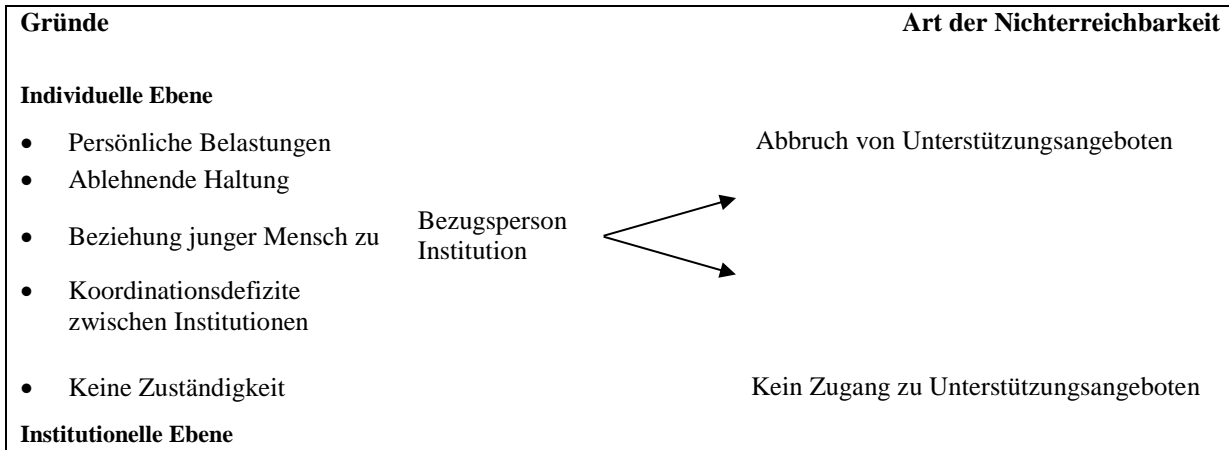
**Gründe** **Art der Nichterreichbarkeit**

**Individuelle Ebene**

- Persönliche Belastungen
- Ablehnende Haltung
- Beziehung junger Mensch zu Bezugsperson Institution
- Koordinationsdefizite zwischen Institutionen
- Keine Zuständigkeit

Abbruch von Unterstützungsangeboten

Kein Zugang zu Unterstützungsangeboten

**Institutionelle Ebene**